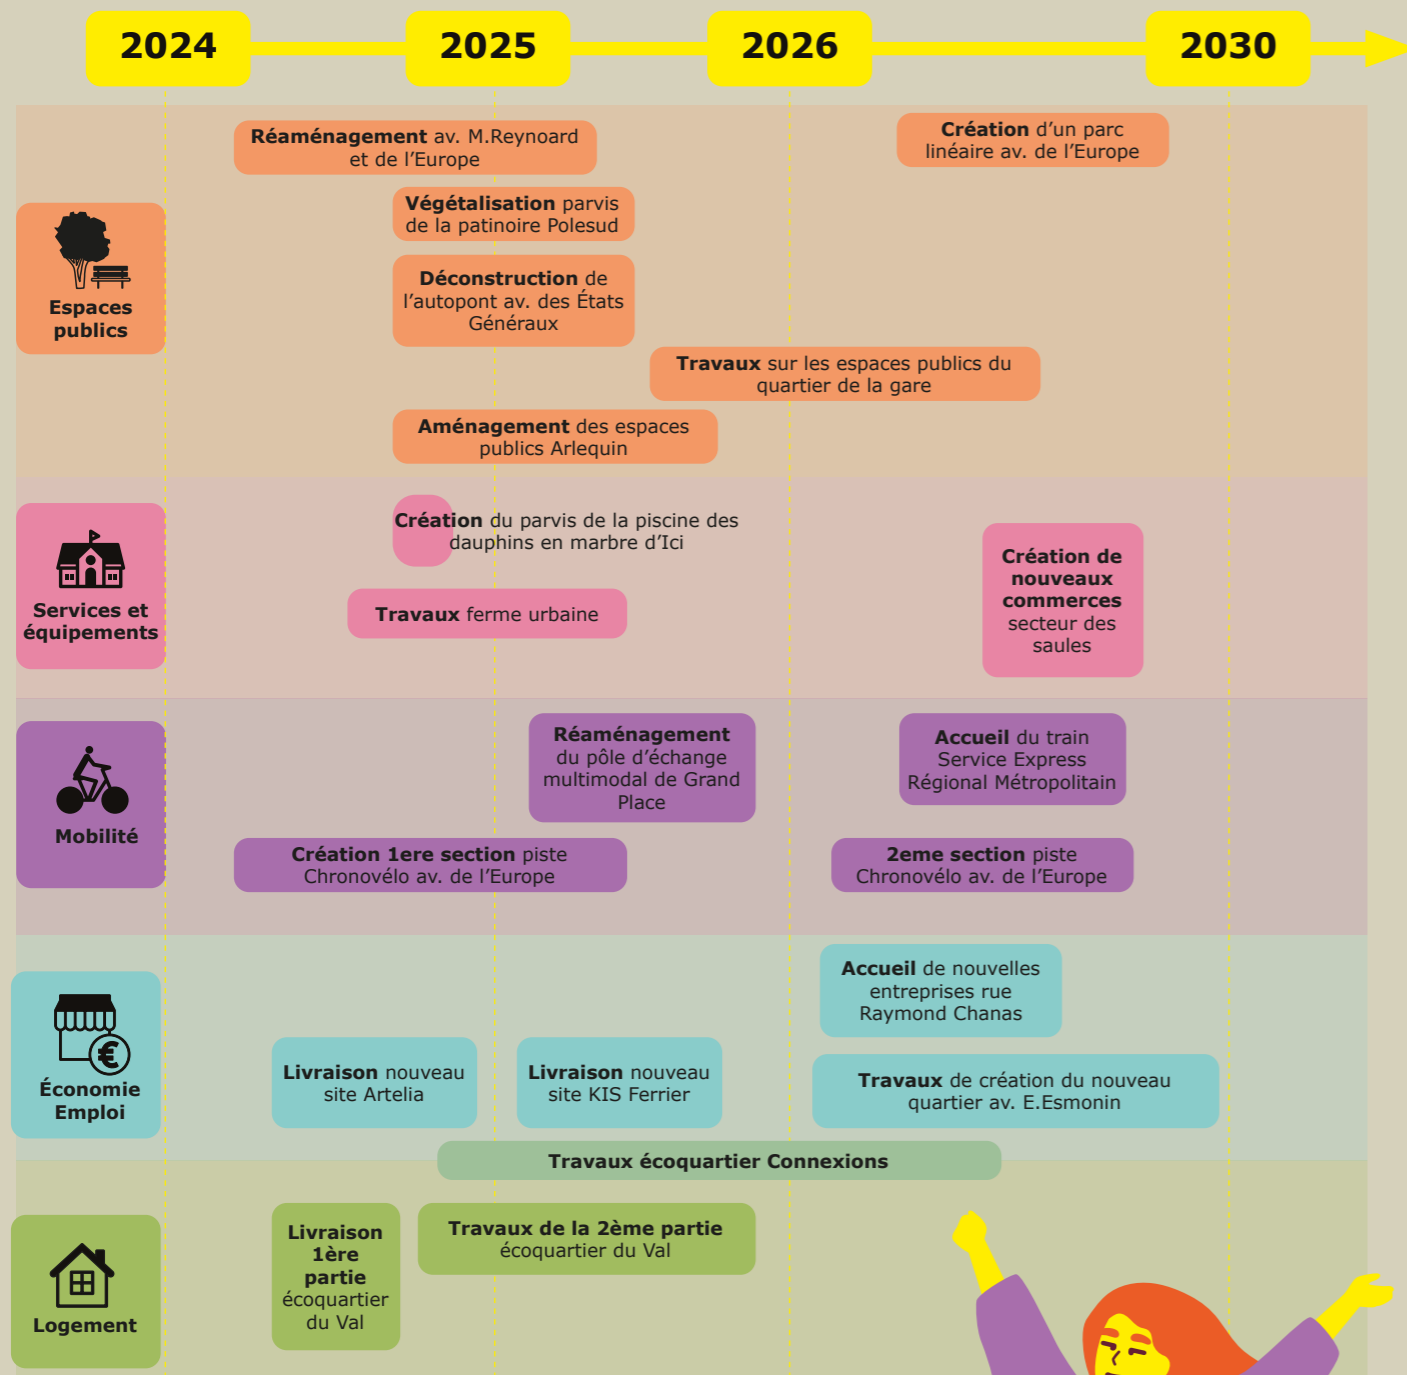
2024
2025
2026
2030

Espaces publics

Réaménagement av. M.Reynoard et de l'Europe

Création d'un parc linéaire av. de l'Europe

Végétalisation parvis de la patinoire Polesud

Déconstruction de l'autopont av. des États Généraux

Travaux sur les espaces publics du quartier de la gare

Aménagement des espaces publics Arlequin

Services et équipements

Création du parvis de la piscine des dauphins en marbre d'Ici

Création de nouveaux commerces secteur des saules

Travaux ferme urbaine

Mobilité

Réaménagement du pôle d'échange multimodal de Grand Place

Accueil du train Service Express Régional Métropolitain

Création 1ere section piste Chronovélo av. de l'Europe

2eme section piste Chronovélo av. de l'Europe

Économie Emploi

Accueil de nouvelles entreprises rue Raymond Chanas

Livraison nouveau site Artelia

Livraison nouveau site KIS Ferrier

Travaux de création du nouveau quartier av. E.Esmonin

Travaux écoquartier Connexions

Logement

Livraison 1ère partie écoquartier du Val

Travaux de la 2ème partie écoquartier du Val